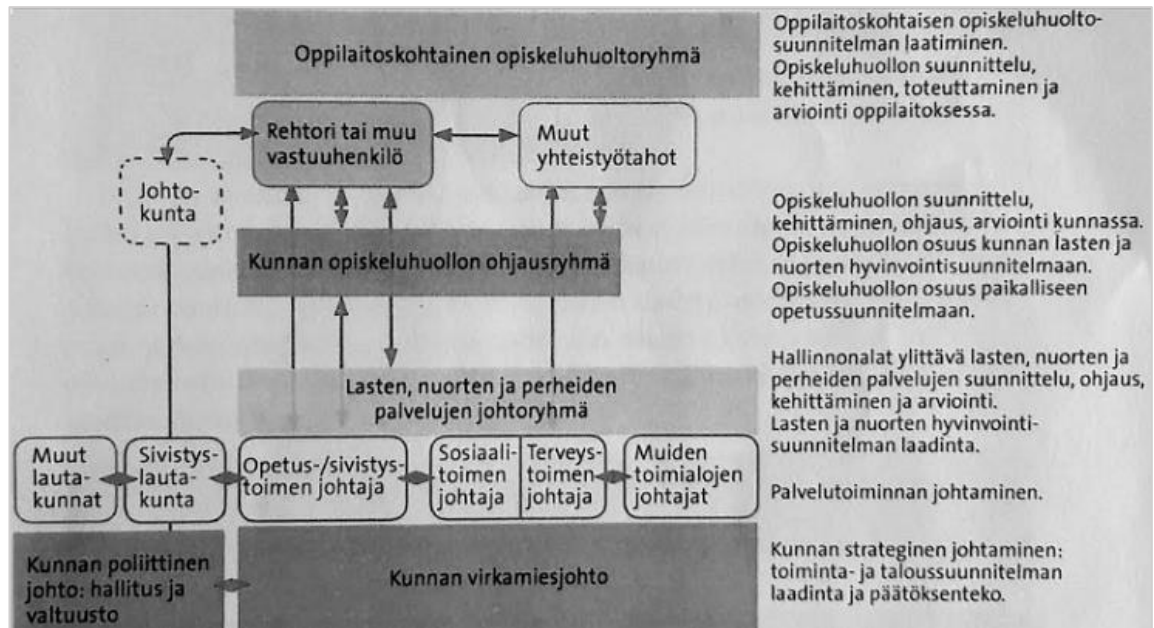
Oppilaitoskohtainen opiskeluhuoltoryhmä

Oppilaitoskohtaisen opiskeluhuoltosuunnitelman laatiminen. Opiskeluhuollon suunnittelu, kehittäminen, toteuttaminen ja arviointi oppilaitoksessa.

Rehtori tai muu vastuuhenkilö

Muut yhteistyötahot

Johtokunta

Kunnan opiskeluhuollon ohjausryhmä

Opiskeluhuollon suunnittelu, kehittäminen, ohjaus, arviointi kunnassa. Opiskeluhuollon osuus kunnan lasten ja nuorten hyvinvointisuunnitelmaan. Opiskeluhuollon osuus paikalliseen opetussuunnitelmaan.

Lasten, nuorten ja perheiden palvelujen johtoryhmä

Hallinnonalat ylittävä lasten, nuorten ja perheiden palvelujen suunnittelu, ohjaus, kehittäminen ja arviointi. Lasten ja nuorten hyvinvointisuunnitelman laadinta.

Muut lautakunnat

Sivistyslautakunta

Opetus-/sivistystoimen johtaja

Sosiaalitoimen johtaja

Terveystoimen johtaja

Muiden toimialojen johtajat

Palvelutoiminnan johtaminen.

Kunnan poliittinen johto: hallitus ja valtuusto

Kunnan virkamiesjohto

Kunnan strateginen johtaminen: toiminta- ja taloussuunnitelman laadinta ja päätöksenteko.